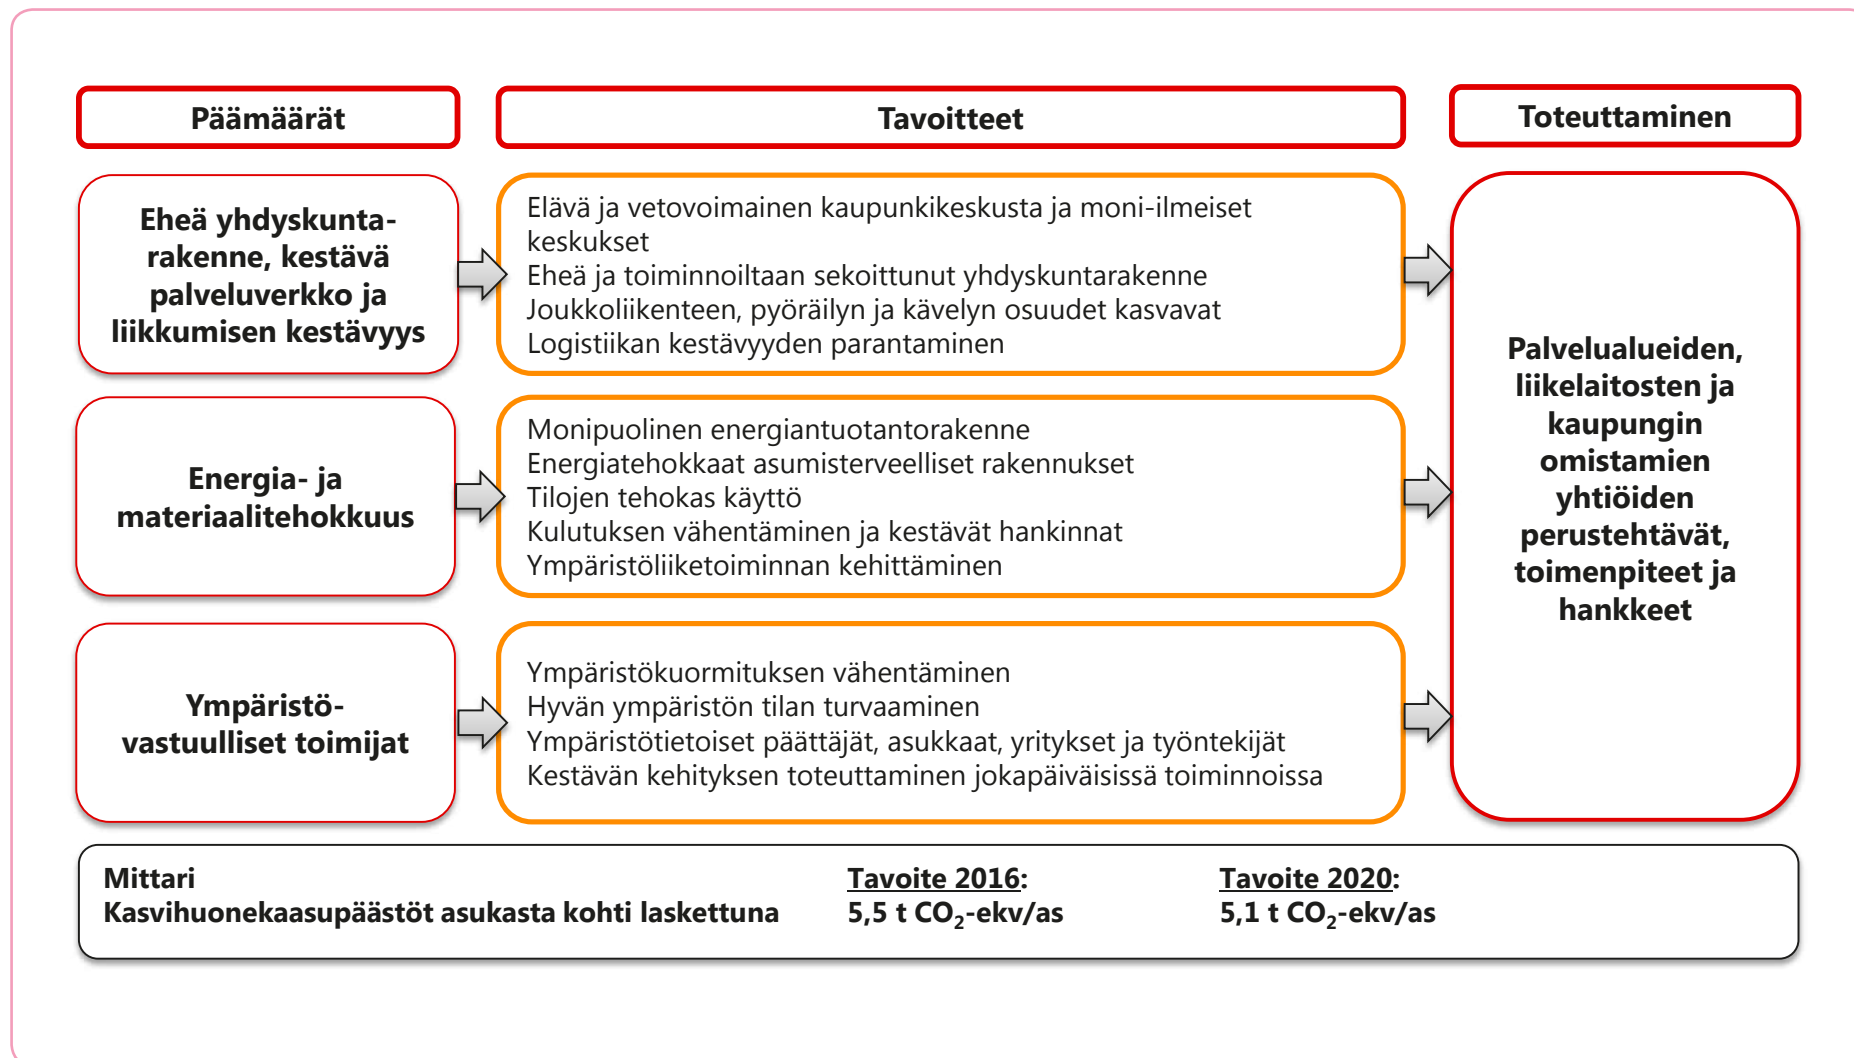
Päämäärät

Tavoitteet

Toteuttaminen

Eheä yhdyskuntarakenne, kestävä palveluverkko ja liikkumisen kestävyys

Elävä ja vetovoimainen kaupunkikeskusta ja moni-ilmeiset keskukset
Eheä ja toiminnoiltaan sekoittunut yhdyskuntarakenne
Joukkoliikenteen, pyöräilyn ja kävelyn osuudet kasvavat
Logistiikan kestävyyden parantaminen

Energia- ja materiaalitehokkuus

Monipuolinen energiantuotantorakenne
Energiatehokkaat asumisterveelliset rakennukset
Tilojen tehokas käyttö
Kulutuksen vähentäminen ja kestävät hankinnat
Ympäristöliiketoiminnan kehittäminen

Ympäristövastuulliset toimijat

Ympäristökuormituksen vähentäminen
Hyvän ympäristön tilan turvaaminen
Ympäristötietoiset päättäjät, asukkaat, yritykset ja työntekijät
Kestävän kehityksen toteuttaminen jokapäiväisissä toiminnoissa

Palvelualueiden, liikelaitosten ja kaupungin omistamien yhtiöiden perustehtävät, toimenpiteet ja hankkeet

Mittari
Kasvihuonekaasupäästöt asukasta kohti laskettuna

Tavoite 2016:
5,5 t $CO_2$-ekv/as

Tavoite 2020:
5,1 t $CO_2$-ekv/as